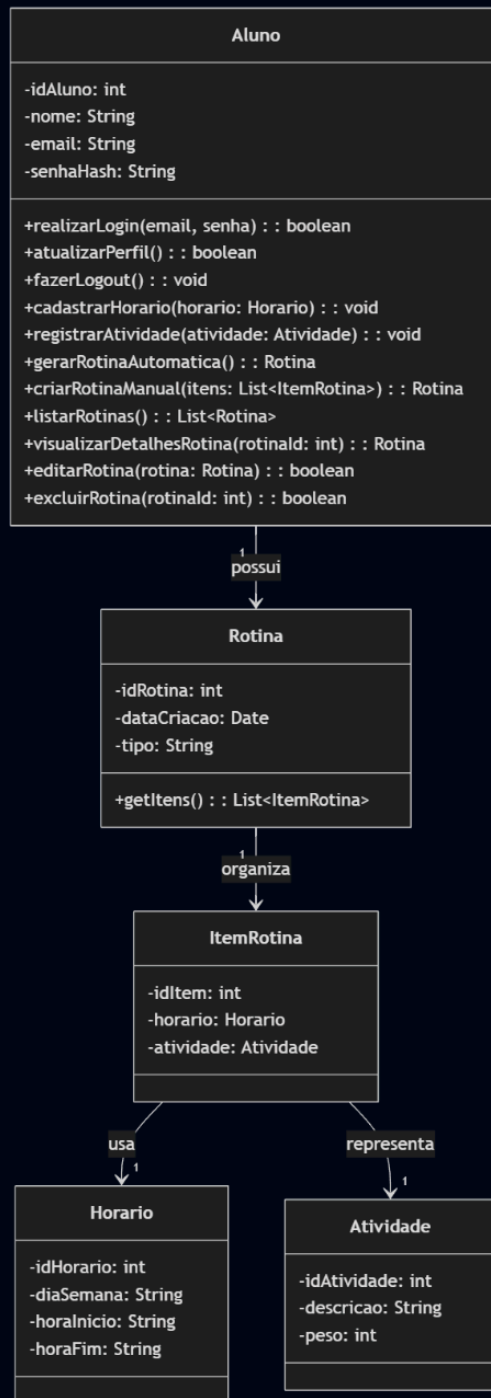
Aluno

-idAluno: int
-nome: String
-email: String
-senhaHash: String

+realizarLogin(email, senha) : : boolean
+atualizarPerfil() : : boolean
+fazerLogout() : : void
+cadastrarHorario(horario: Horario) : : void
+registrarAtividade(atividade: Atividade) : : void
+gerarRotinaAutomatica() : : Rotina
+criarRotinaManual(itens: List<ItemRotina>) : : Rotina
+listarRotinas() : : List<Rotina>
+visualizarDetalhesRotina(rotinaId: int) : : Rotina
+editarRotina(rotina: Rotina) : : boolean
+excluirRotina(rotinaId: int) : : boolean

1
possui

Rotina

-idRotina: int
-dataCriacao: Date
-tipo: String

+getItens() : : List<ItemRotina>

1
organiza

ItemRotina

-idItem: int
-horario: Horario
-atividade: Atividade

usa
1

representa
1

Horario

-idHorario: int
-diaSemana: String
-horaInicio: String
-horaFim: String

Atividade

-idAtividade: int
-descricao: String
-peso: int